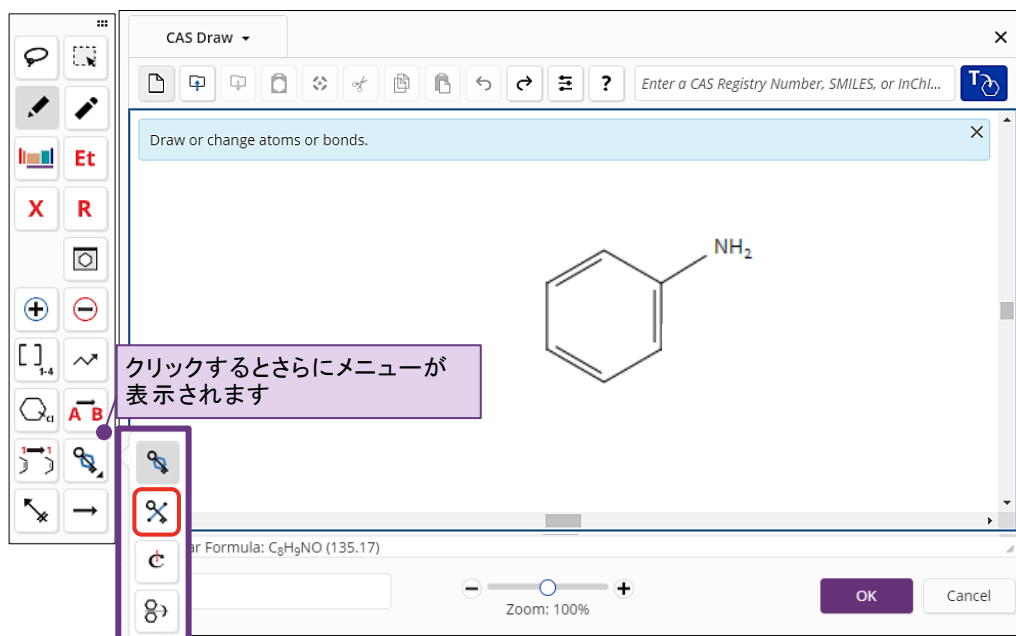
CAS Draw

Enter a CAS Registry Number, SMILES, or InChI...

Draw or change atoms or bonds.

$NH_2$

Et

X R

1-4

A B

クリックするとさらにメニューが表示されます

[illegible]ar Formula: $C_8H_9NO$ (135.17)

Zoom: 100%

OK

Cancel